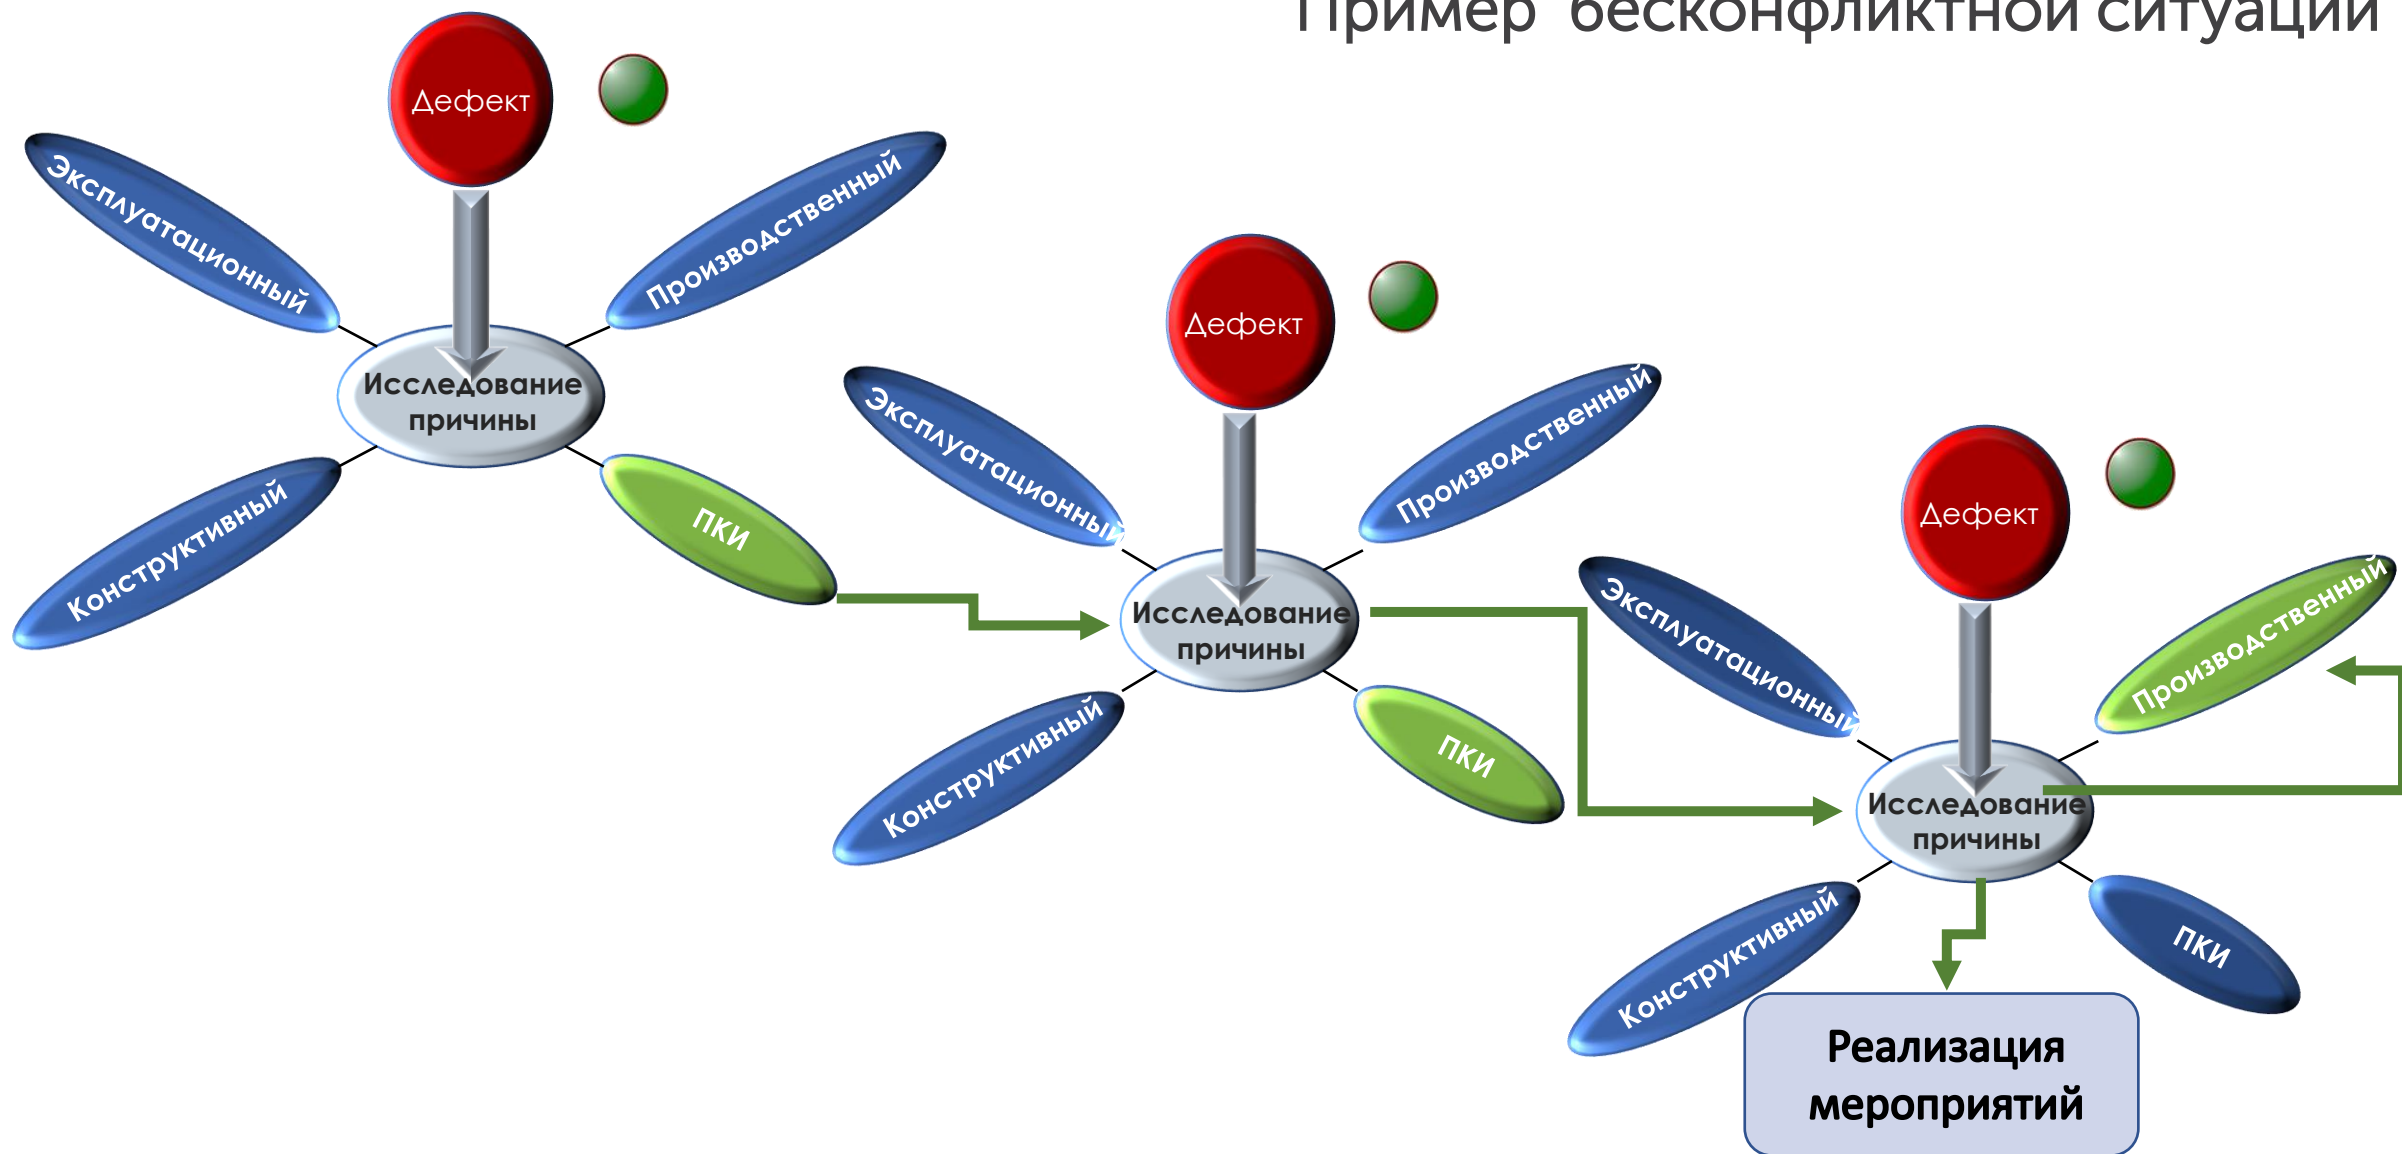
Пример бесконфликтной ситуации

Дефект
Эксплуатационный
Производственный
Исследование причины
Конструктивный
ПКИ

Дефект
Эксплуатационный
Производственный
Исследование причины
Конструктивный
ПКИ

Дефект
Эксплуатационный
Производственный
Исследование причины
Конструктивный
ПКИ

Реализация мероприятий